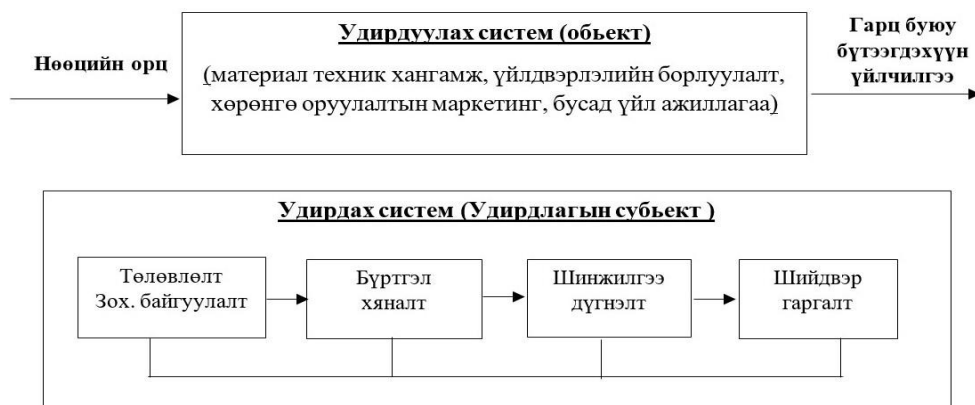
Нөөцийн орц

Удирдуулах систем (обьект)

(материал техник хангамж, үйлдвэрлэлийн борлуулалт, хөрөнгө оруулалтын маркетинг, бусад үйл ажиллагаа)

Гарц буюу бүтээгдэхүүн үйлчилгээ

Удирдах систем (Удирдлагын субьект )

Төлөвлөлт Зох. байгуулалт

Бүртгэл хяналт

Шинжилгээ дүгнэлт

Шийдвэр гаргалт